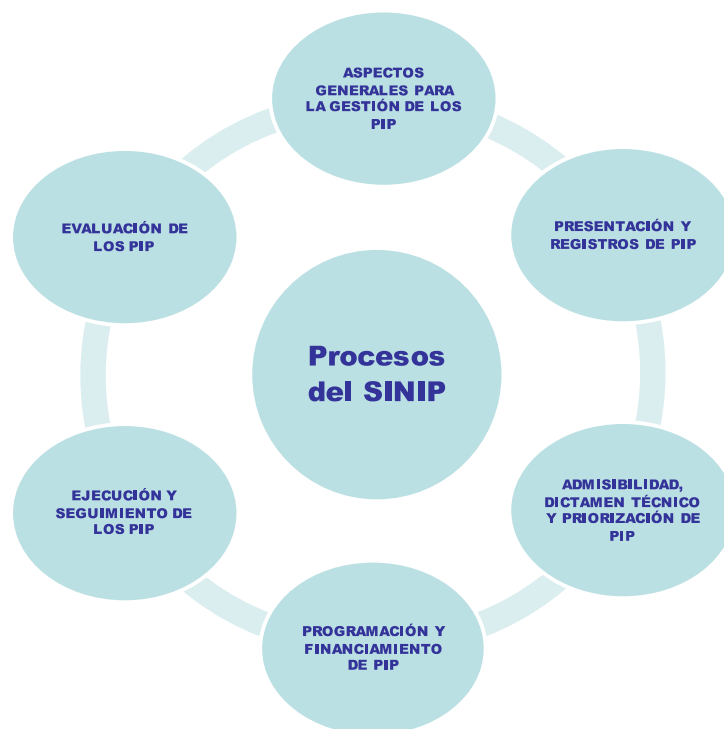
ASPECTOS GENERALES PARA LA GESTIÓN DE LOS PIP

PRESENTACIÓN Y REGISTROS DE PIP

ADMISIBILIDAD, DICTAMEN TÉCNICO Y PRIORIZACIÓN DE PIP

PROGRAMACIÓN Y FINANCIAMIENTO DE PIP

EJECUCIÓN Y SEGUIMIENTO DE LOS PIP

EVALUACIÓN DE LOS PIP

Procesos del SINIP